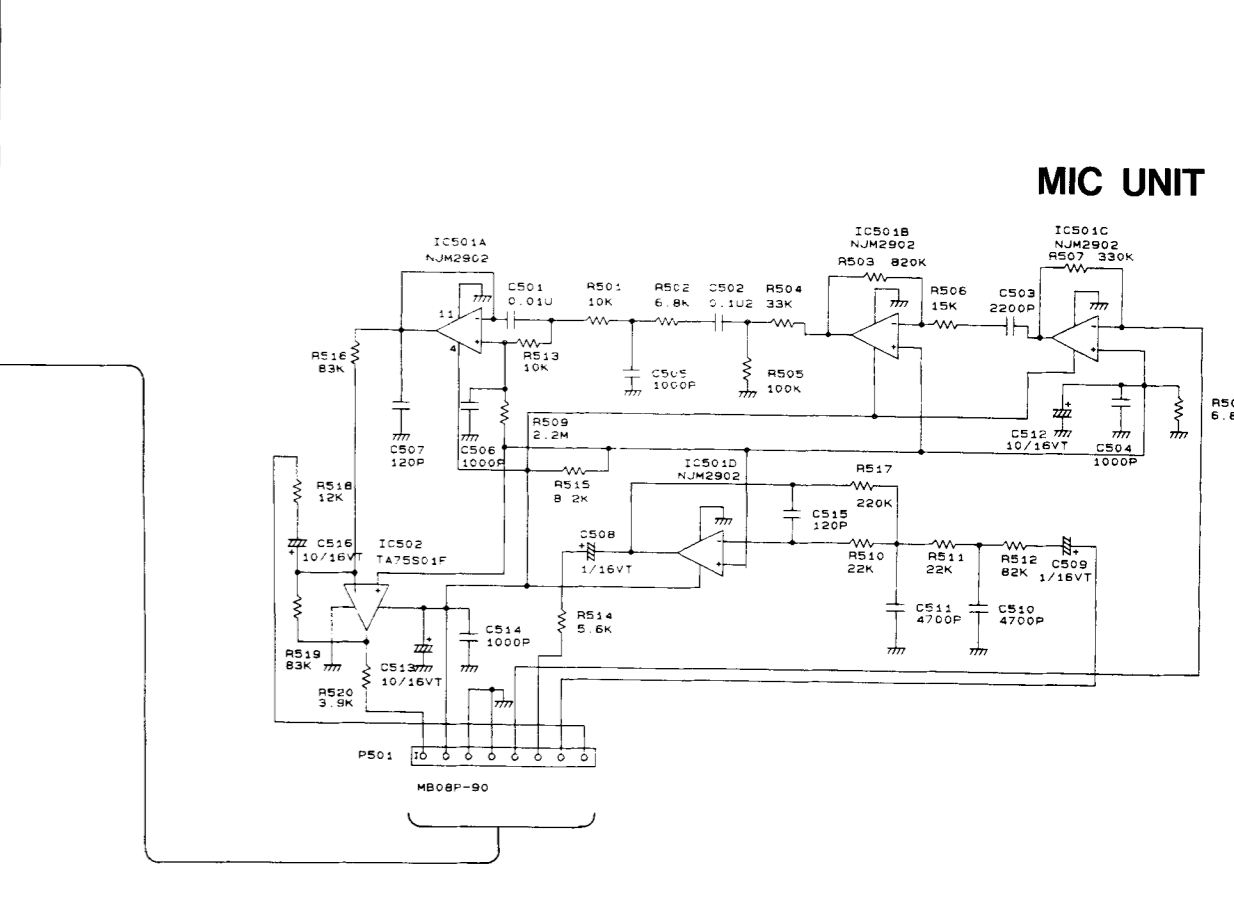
MIC UNIT

IC501A
NJM2902
11
4
C501
0.01U
R501
10K
R502
6.8K
C502
0.1U2
R504
33K
IC501B
NJM2902
R503 820K
R506
15K
C503
2200P
IC501C
NJM2902
R507 330K
R516
83K
R513
10K
C505
1000P
R505
100K
R50
6.8
R509
2.2M
C507
120P
C506
1000P
C512
10/16VT
C504
1000P
R515
8 2K
IC501D
NJM2902
R517
220K
R518
12K
C515
120P
C516
10/16VT
IC502
TA75S01F
C508
1/16VT
R510
22K
R511
22K
R512
82K
C509
1/16VT
R514
5.6K
C514
1000P
C511
4700P
C510
4700P
R519
83K
C513
10/16VT
R520
3.9K
P501
10
MB08P-90